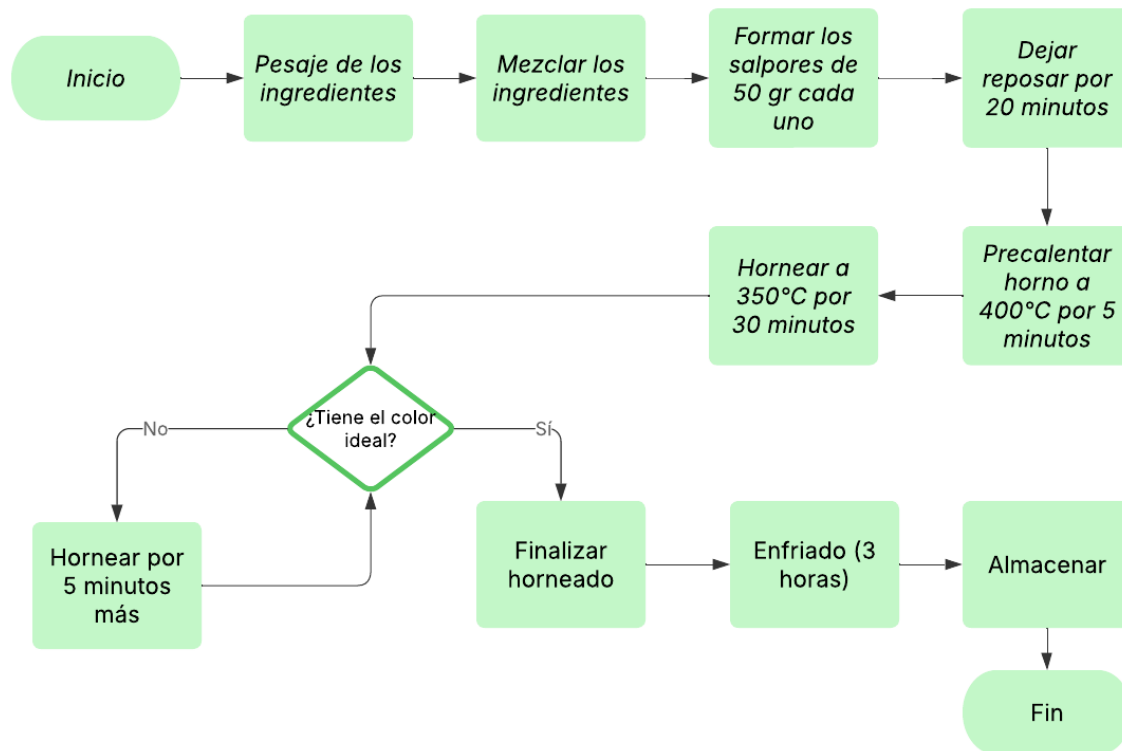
Inicio

Pesaje de los ingredientes

Mezclar los ingredientes

Formar los salpores de 50 gr cada uno

Dejar reposar por 20 minutos

Precalentar horno a 400°C por 5 minutos

Hornear a 350°C por 30 minutos

¿Tiene el color ideal?

No

Sí

Hornear por 5 minutos más

Finalizar horneado

Enfriado (3 horas)

Almacenar

Fin